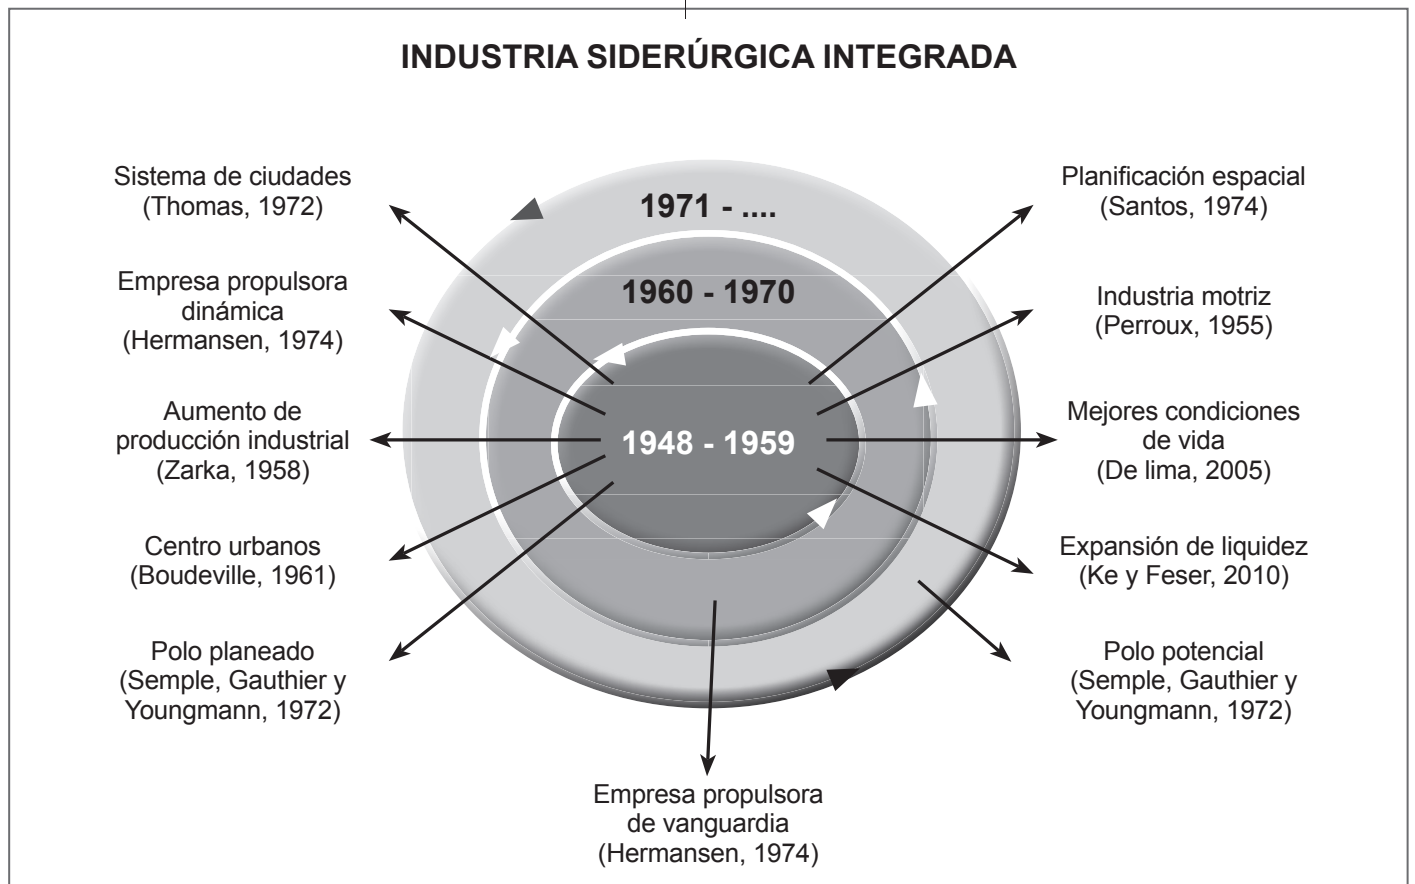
INDUSTRIA SIDERÚRGICA INTEGRADA

Sistema de ciudades (Thomas, 1972)

1971 - ....

Planificación espacial (Santos, 1974)

Empresa propulsora dinámica (Hermansen, 1974)

1960 - 1970

Industria motriz (Perroux, 1955)

Aumento de producción industrial (Zarka, 1958)

1948 - 1959

Mejores condiciones de vida (De lima, 2005)

Centro urbanos (Boudeville, 1961)

Expansión de liquidez (Ke y Feser, 2010)

Polo planeado (Semple, Gauthier y Youngmann, 1972)

Polo potencial (Semple, Gauthier y Youngmann, 1972)

Empresa propulsora de vanguardia (Hermansen, 1974)